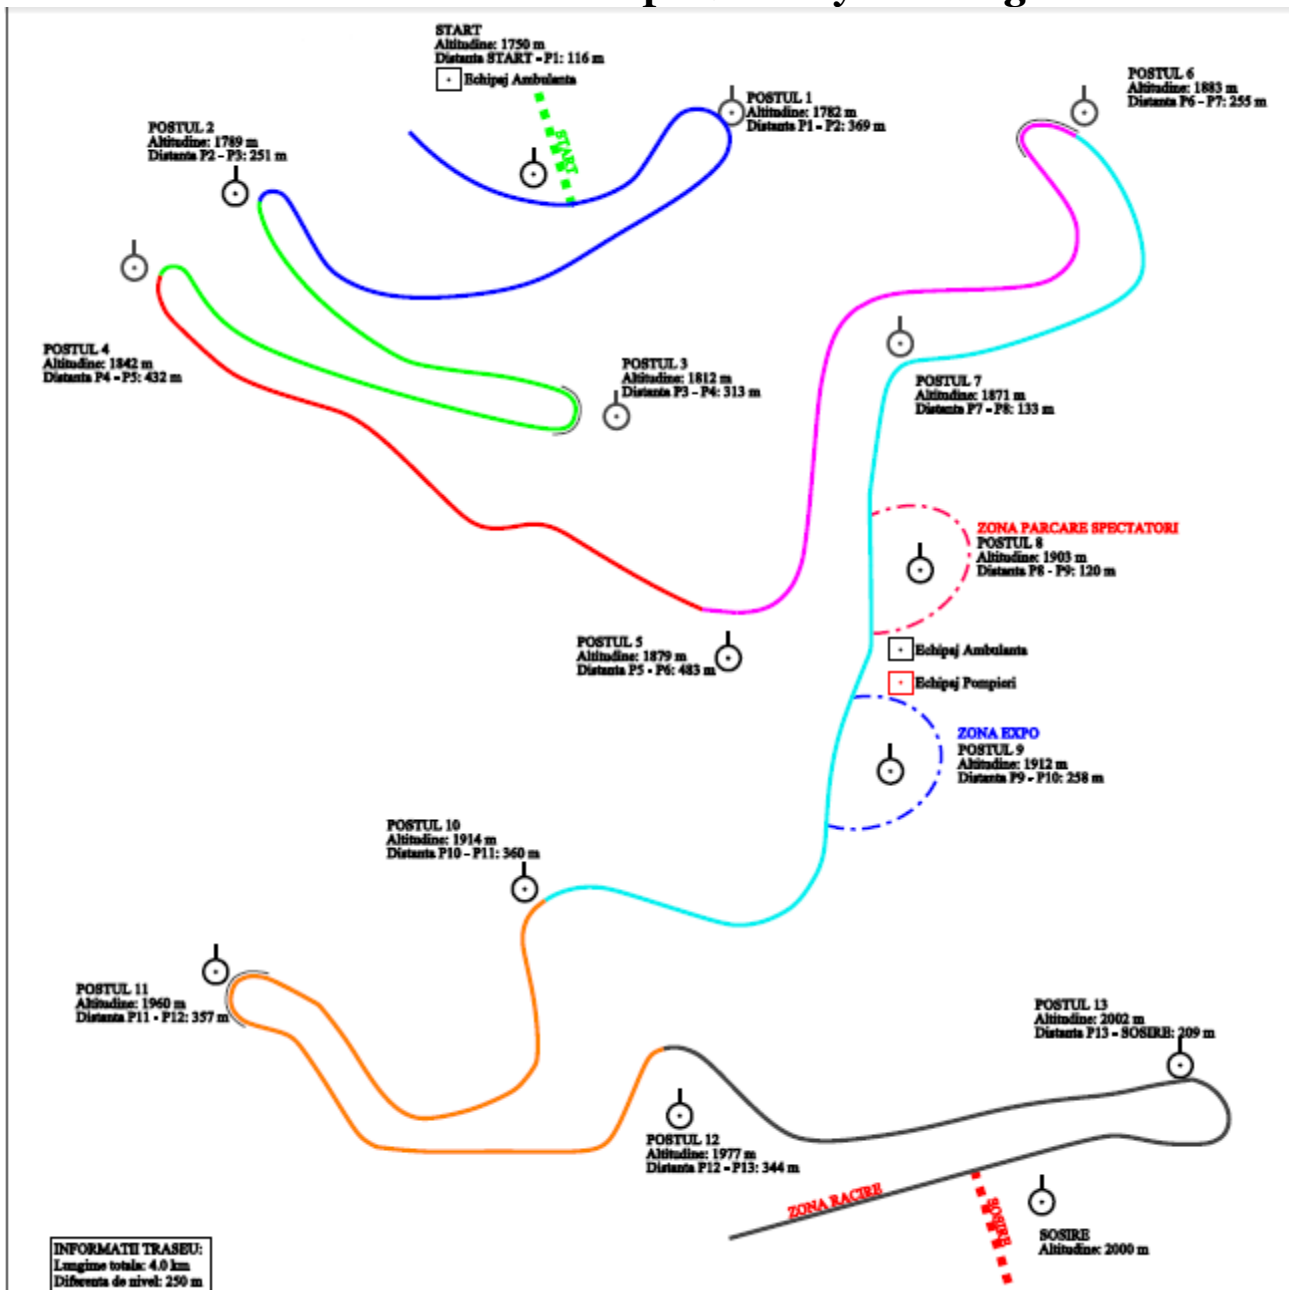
START
Altitudine: 1750 m
Distanta START - P1: 116 m

Echipaj Ambulanta

START

POSTUL 1
Altitudine: 1782 m
Distanta P1 - P2: 369 m

POSTUL 2
Altitudine: 1789 m
Distanta P2 - P3: 251 m

POSTUL 6
Altitudine: 1883 m
Distanta P6 - P7: 255 m

POSTUL 4
Altitudine: 1842 m
Distanta P4 - P5: 432 m

POSTUL 3
Altitudine: 1812 m
Distanta P3 - P4: 313 m

POSTUL 7
Altitudine: 1871 m
Distanta P7 - P8: 133 m

ZONA PARCARE SPECTATORI
POSTUL 8
Altitudine: 1903 m
Distanta P8 - P9: 120 m

POSTUL 5
Altitudine: 1879 m
Distanta P5 - P6: 483 m

Echipaj Ambulanta

Echipaj Pompieri

ZONA EXPO
POSTUL 9
Altitudine: 1912 m
Distanta P9 - P10: 258 m

POSTUL 10
Altitudine: 1914 m
Distanta P10 - P11: 360 m

POSTUL 11
Altitudine: 1960 m
Distanta P11 - P12: 357 m

POSTUL 13
Altitudine: 2002 m
Distanta P13 - SOSIRE: 209 m

POSTUL 12
Altitudine: 1977 m
Distanta P12 - P13: 344 m

ZONA RACIRE

SOSIRE

SOSIRE
Altitudine: 2000 m

INFORMATII TRASEU:
Lungime totala: 4.0 km
Diferenta de nivel: 250 m